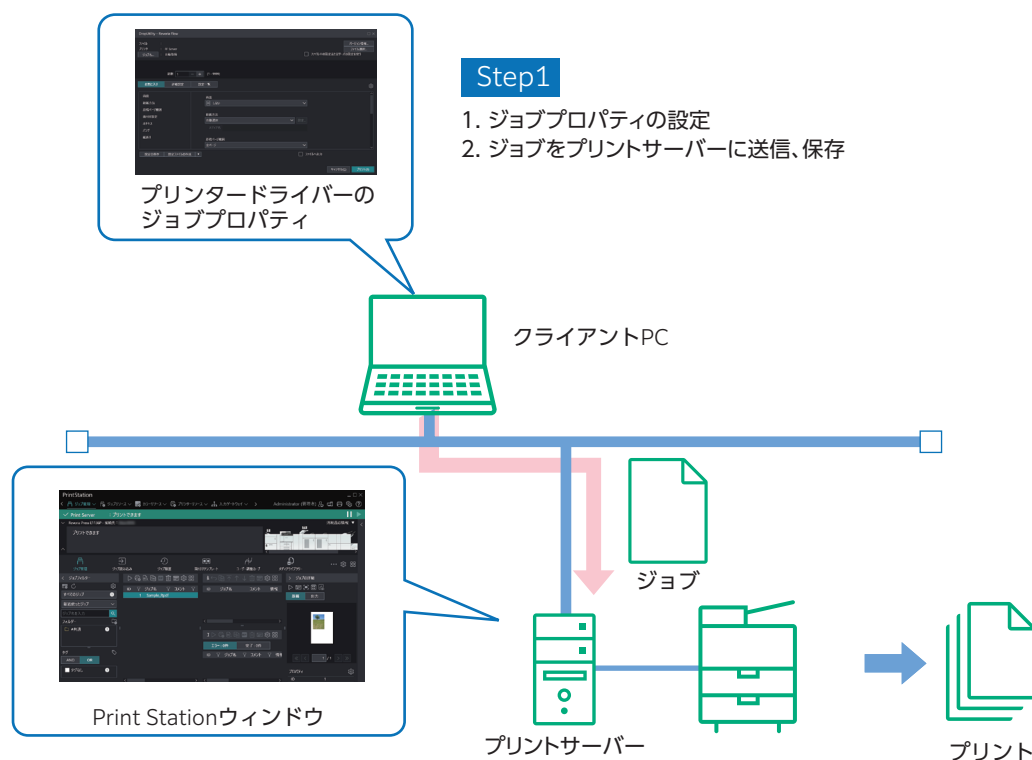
Step1

1. ジョブプロパティの設定
2. ジョブをプリントサーバーに送信、保存

プリンタードライバーの
ジョブプロパティ

クライアントPC

ジョブ

PrintStation

Print Server

Print Stationウィンドウ

プリントサーバー

プリント